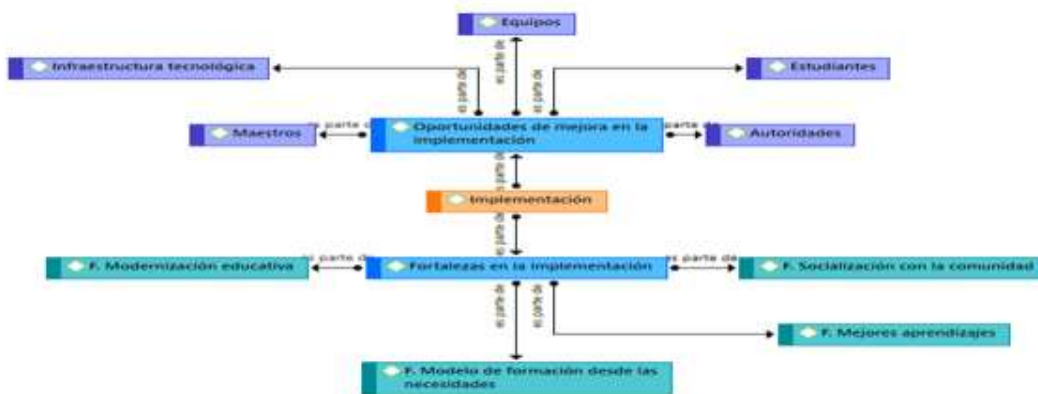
Equipos

Infraestructura tecnológica

Estudiantes

es parte de

es parte de

es parte de

Maestros

es parte de

Oportunidades de mejora en la implementación

es parte de

Autoridades

es parte de

Implementación

es parte de

F. Modernización educativa

es parte de

Fortalezas en la implementación

es parte de

F. Socialización con la comunidad

es parte de

es parte de

F. Mejores aprendizajes

F. Modelo de formación desde las necesidades